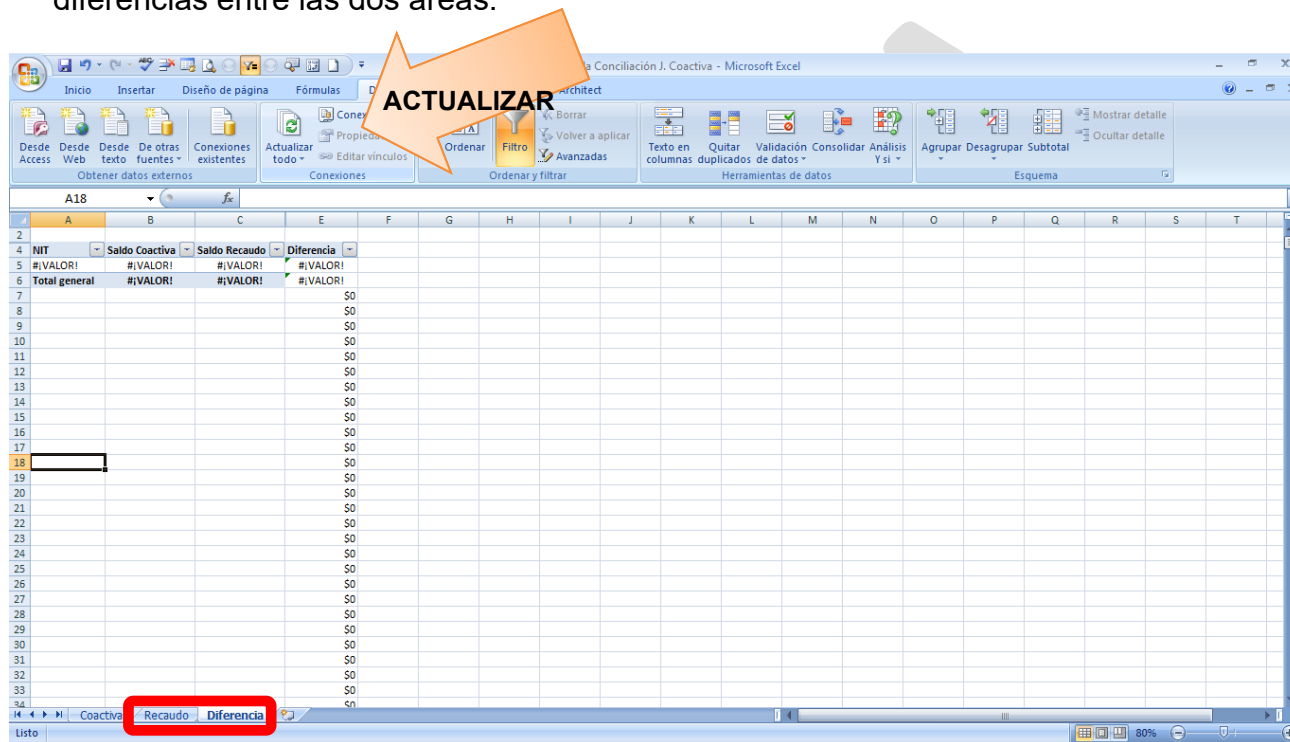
diferencias entre las dos áreas.

a Conciliación J. Coactiva - Microsoft Excel

Inicio Insertar Diseño de página Fórmulas D Architect

ACTUALIZAR

Desde Access Desde Web Desde texto De otras fuentes Conexiones existentes
Obtener datos externos

Actualizar todo Conex Propied Editar vínculos
Conexiones

Ordenar Filtro Borrar Volver a aplicar Avanzadas
Ordenar y filtrar

Texto en columnas Quitar duplicados Validación de datos Consolidar Análisis Y si
Herramientas de datos

Agrupar Desagrupar Subtotal Mostrar detalle Ocultar detalle
Esquema

A18 $f_x$

| | A | B | C | E | F | G | H | I | J | K | L | M | N | O | P | Q | R | S | T |
|---|---|---|---|---|---|---|---|---|---|---|---|---|---|---|---|---|---|---|---|
| 2 | | | | | | | | | | | | | | | | | | | |
| 4 | NIT | Saldo Coactiva | Saldo Recaudo | Diferencia | | | | | | | | | | | | | | | |
| 5 | #¡VALOR! | #¡VALOR! | #¡VALOR! | #¡VALOR! | | | | | | | | | | | | | | | |
| 6 | Total general | #¡VALOR! | #¡VALOR! | #¡VALOR! | | | | | | | | | | | | | | | |
| 7 | | | | $0 | | | | | | | | | | | | | | | |
| 8 | | | | $0 | | | | | | | | | | | | | | | |
| 9 | | | | $0 | | | | | | | | | | | | | | | |
| 10 | | | | $0 | | | | | | | | | | | | | | | |
| 11 | | | | $0 | | | | | | | | | | | | | | | |
| 12 | | | | $0 | | | | | | | | | | | | | | | |
| 13 | | | | $0 | | | | | | | | | | | | | | | |
| 14 | | | | $0 | | | | | | | | | | | | | | | |
| 15 | | | | $0 | | | | | | | | | | | | | | | |
| 16 | | | | $0 | | | | | | | | | | | | | | | |
| 17 | | | | $0 | | | | | | | | | | | | | | | |
| 18 | | | | $0 | | | | | | | | | | | | | | | |
| 19 | | | | $0 | | | | | | | | | | | | | | | |
| 20 | | | | $0 | | | | | | | | | | | | | | | |
| 21 | | | | $0 | | | | | | | | | | | | | | | |
| 22 | | | | $0 | | | | | | | | | | | | | | | |
| 23 | | | | $0 | | | | | | | | | | | | | | | |
| 24 | | | | $0 | | | | | | | | | | | | | | | |
| 25 | | | | $0 | | | | | | | | | | | | | | | |
| 26 | | | | $0 | | | | | | | | | | | | | | | |
| 27 | | | | $0 | | | | | | | | | | | | | | | |
| 28 | | | | $0 | | | | | | | | | | | | | | | |
| 29 | | | | $0 | | | | | | | | | | | | | | | |
| 30 | | | | $0 | | | | | | | | | | | | | | | |
| 31 | | | | $0 | | | | | | | | | | | | | | | |
| 32 | | | | $0 | | | | | | | | | | | | | | | |
| 33 | | | | $0 | | | | | | | | | | | | | | | |
| 34 | | | | $0 | | | | | | | | | | | | | | | |

Coactiva Recaudo Diferencia

Listo 80%